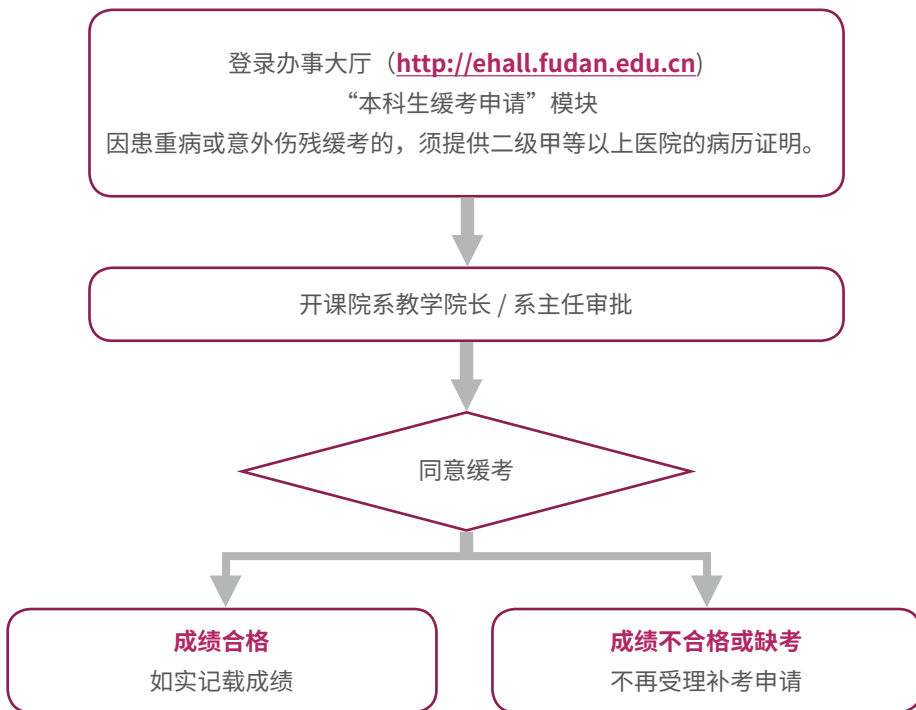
登录办事大厅（http://ehall.fudan.edu.cn）
“本科生缓考申请”模块
因患重病或意外伤残缓考的，须提供二级甲等以上医院的病历证明。

开课院系教学院长 / 系主任审批

同意缓考

成绩合格
如实记载成绩

成绩不合格或缺考
不再受理补考申请